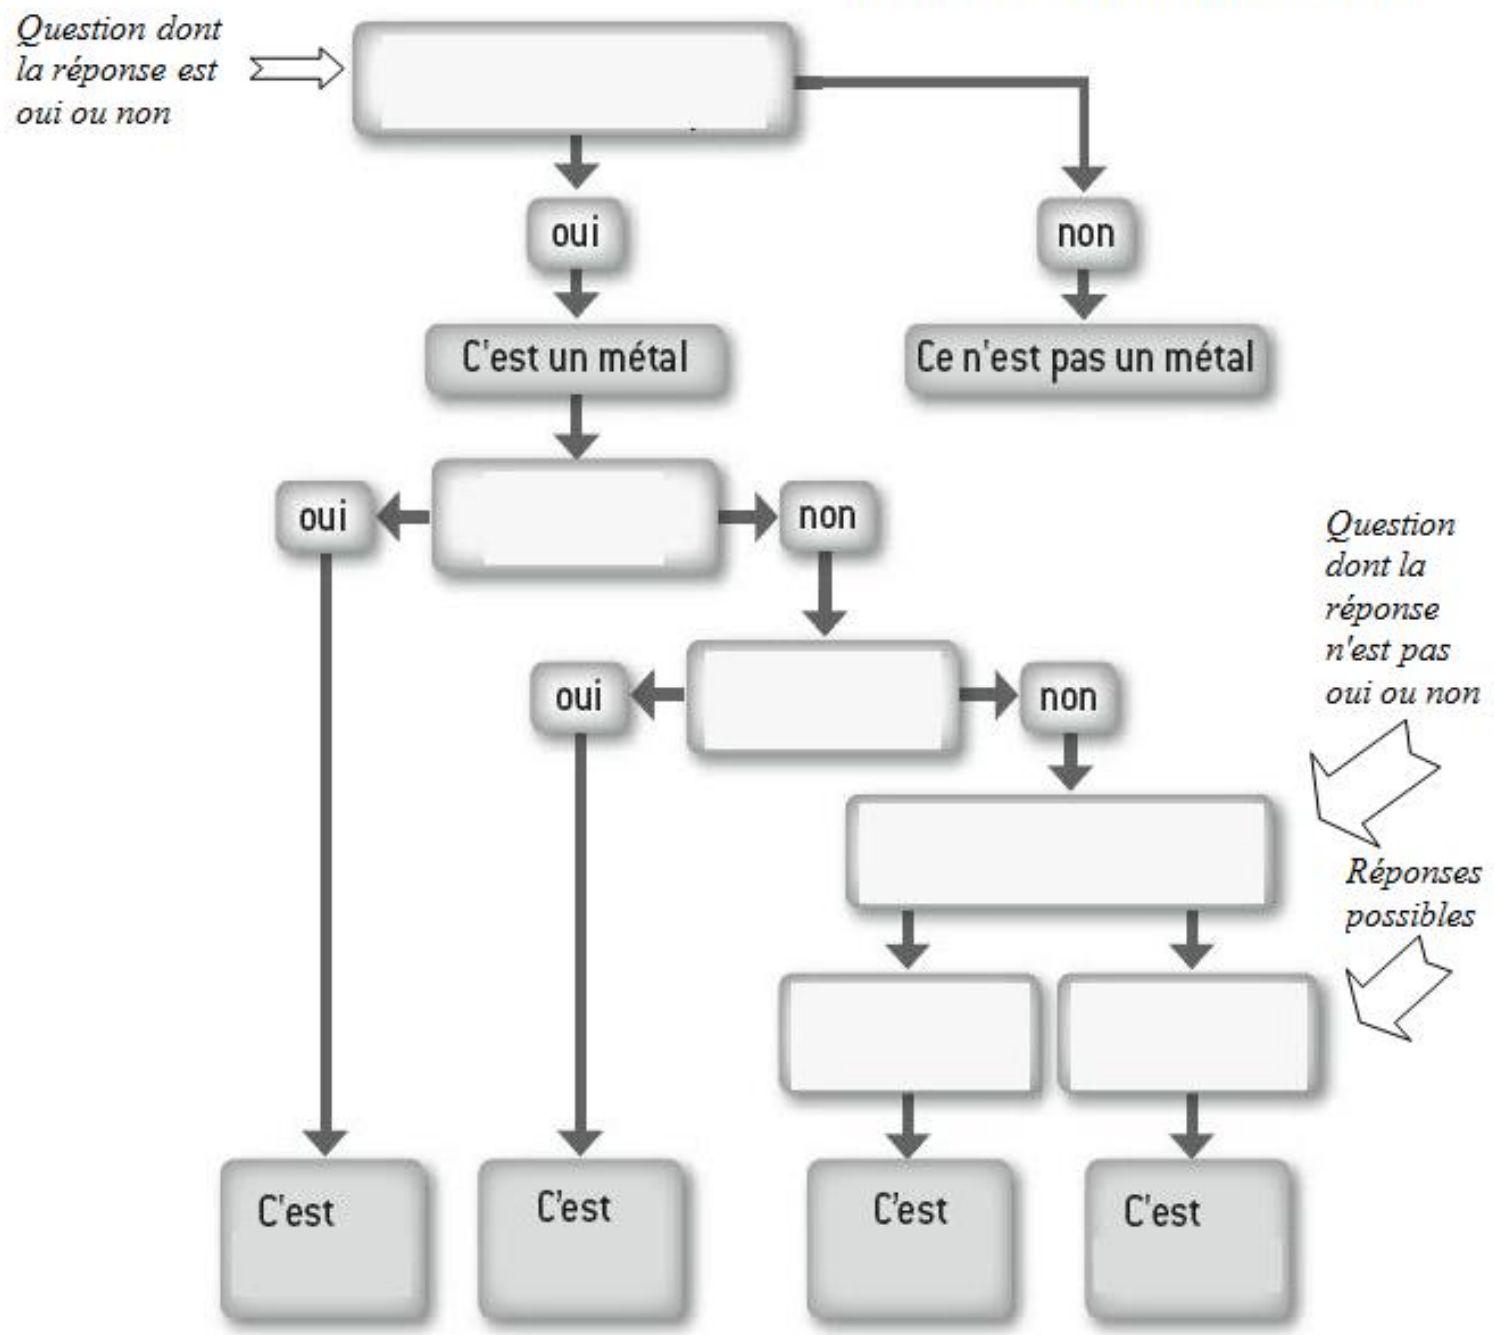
Question dont la réponse est oui ou non

oui

non

C'est un métal

Ce n'est pas un métal

oui

non

oui

non

Question dont la réponse n'est pas oui ou non

Réponses possibles

C'est

C'est

C'est

C'est